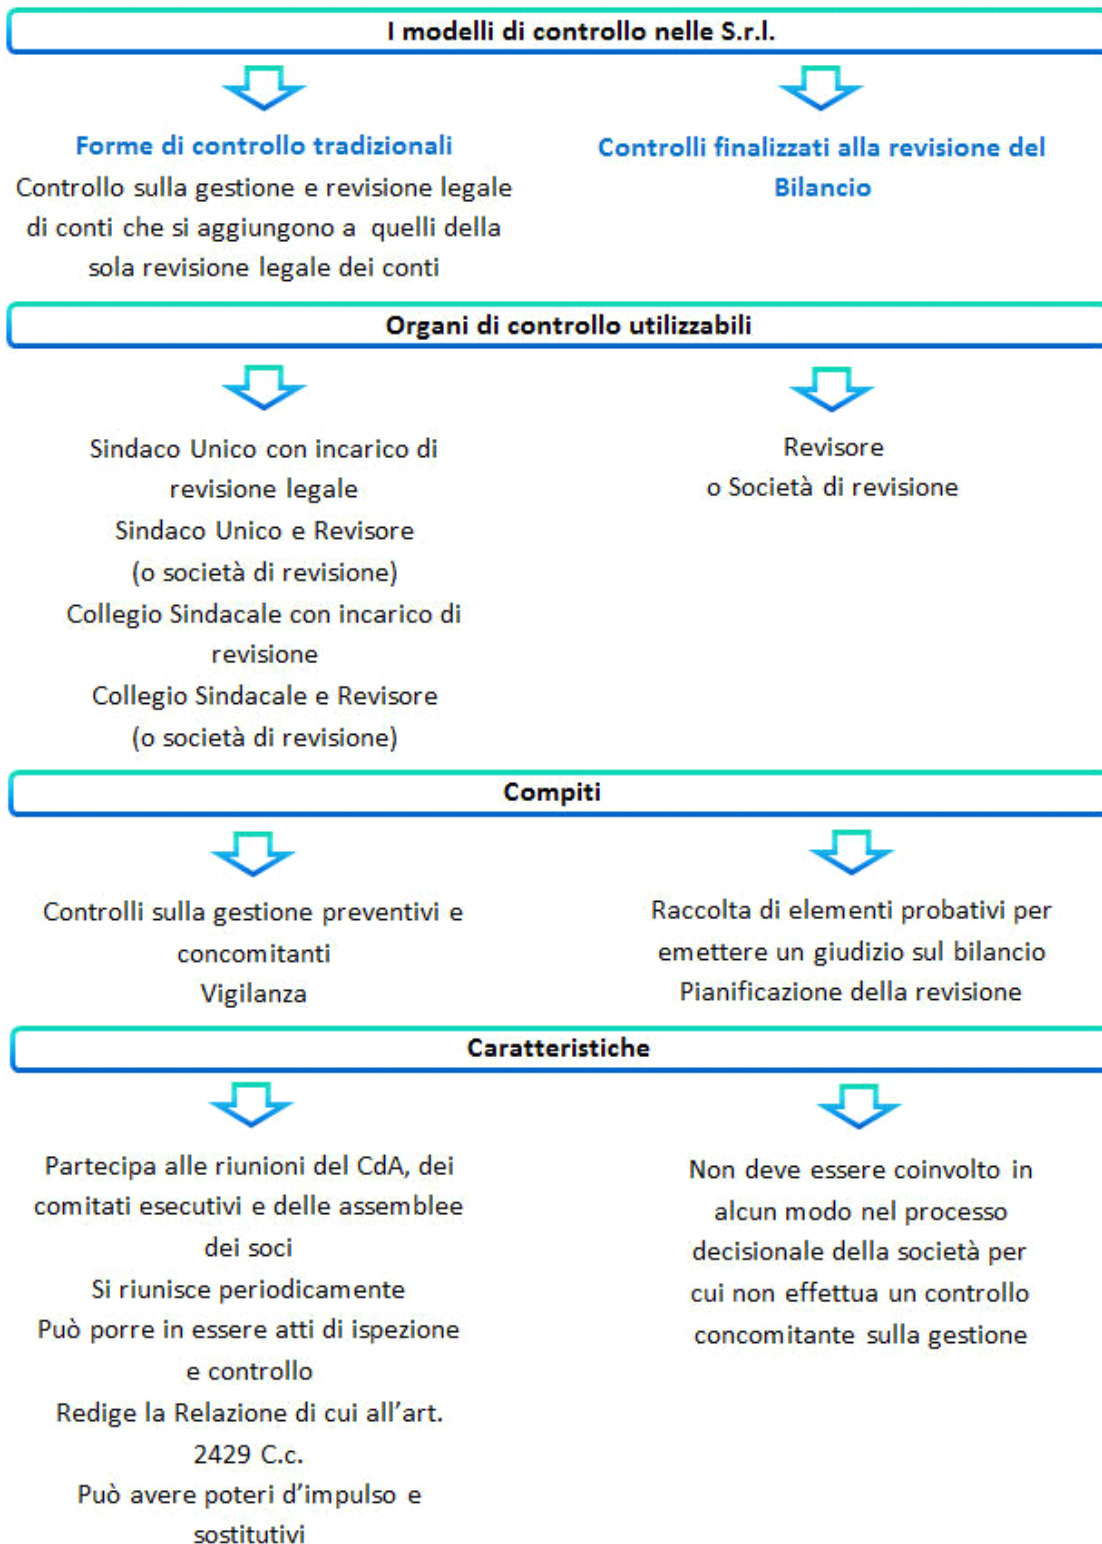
I modelli di controllo nelle S.r.l.

Forme di controllo tradizionali
Controllo sulla gestione e revisione legale di conti che si aggiungono a quelli della sola revisione legale dei conti

Controlli finalizzati alla revisione del Bilancio

Organi di controllo utilizzabili

Sindaco Unico con incarico di revisione legale
Sindaco Unico e Revisore (o società di revisione)
Collegio Sindacale con incarico di revisione
Collegio Sindacale e Revisore (o società di revisione)

Revisore
o Società di revisione

Compiti

Controlli sulla gestione preventivi e concomitanti
Vigilanza

Raccolta di elementi probativi per emettere un giudizio sul bilancio
Pianificazione della revisione

Caratteristiche

Partecipa alle riunioni del CdA, dei comitati esecutivi e delle assemblee dei soci
Si riunisce periodicamente
Può porre in essere atti di ispezione e controllo
Redige la Relazione di cui all'art. 2429 C.c.
Può avere poteri d'impulso e sostitutivi

Non deve essere coinvolto in alcun modo nel processo decisionale della società per cui non effettua un controllo concomitante sulla gestione